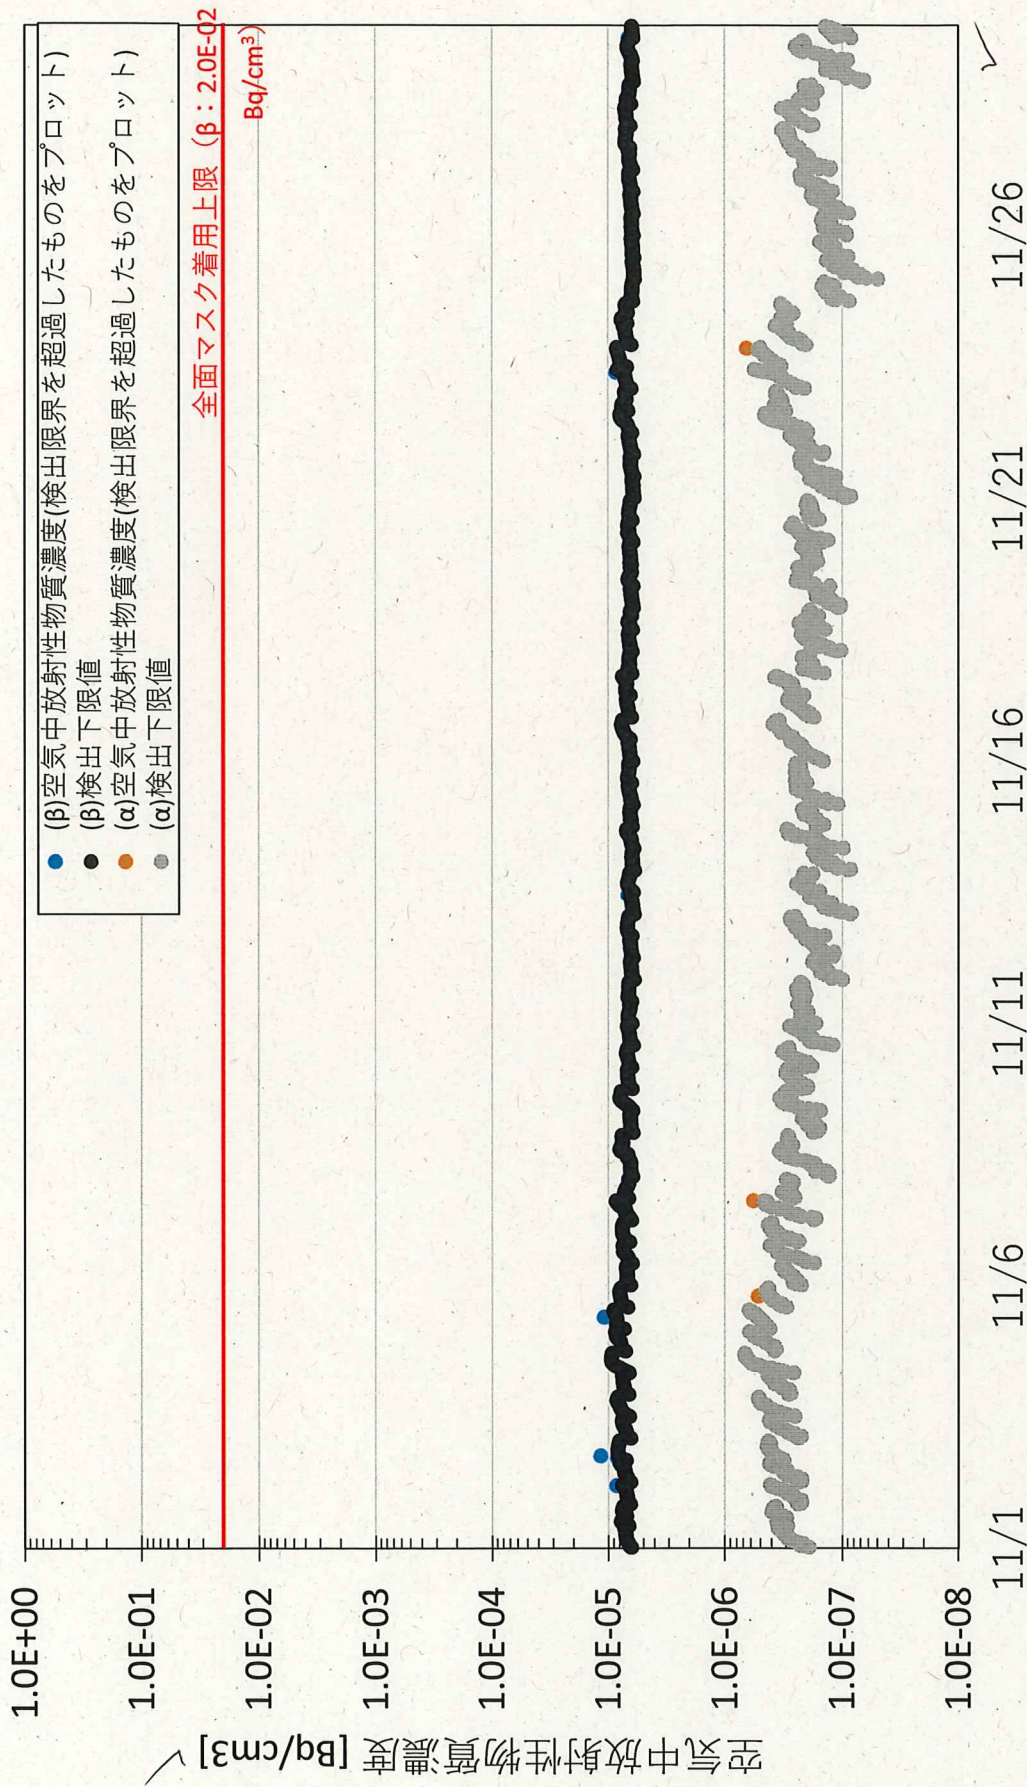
(β)空気中放射性物質濃度(検出限界を超過したものをプロット)
(β)検出下限値
(α)空気中放射性物質濃度(検出限界を超過したものをプロット)
(α)検出下限値

全面マスク着用上限（β：2.0E-02 Bq/cm³）

1.0E+00
1.0E-01
1.0E-02
1.0E-03
1.0E-04
1.0E-05
1.0E-06
1.0E-07
1.0E-08

空気中放射性物質濃度 [Bq/cm3]

11/1
11/6
11/11
11/16
11/21
11/26